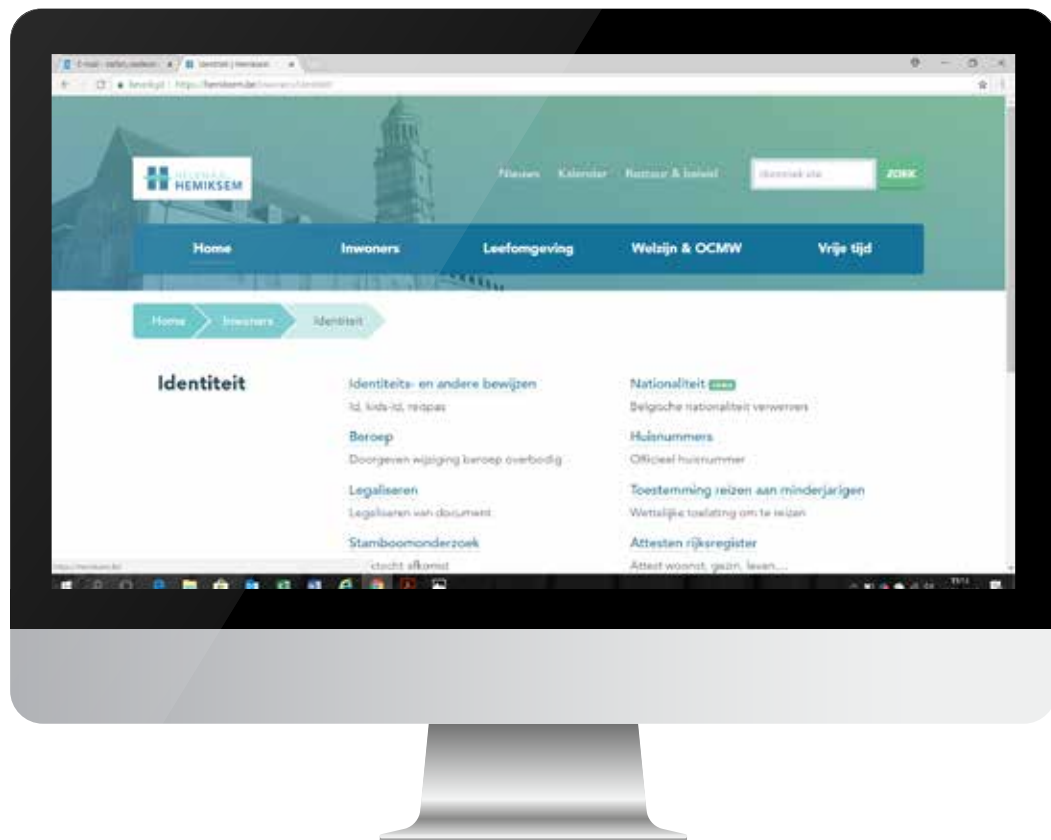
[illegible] Identiteit | Hemiksem

Beveiligd | https://hemiksem.be/inwoners/identiteit

HEMIKSEM

Nieuws Kalender Bestuur & beleid

Doorzoek site ZOEK

Home Inwoners Leefomgeving Welzijn & OCMW Vrije tijd

Home Inwoners Identiteit

Identiteit

Identiteits- en andere bewijzen
Id, kids-id, reispas

Beroep
Doorgeven wijziging beroep overbodig

Legaliseren
Legaliseren van document

Stamboomonderzoek
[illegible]ocht afkomst

Nationaliteit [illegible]
Belgische nationaliteit verwerven

Huisnummers
Officieel huisnummer

Toestemming reizen aan minderjarigen
Wettelijke toelating om te reizen

Attesten rijksregister
Attest woonst, gezin, leven,...